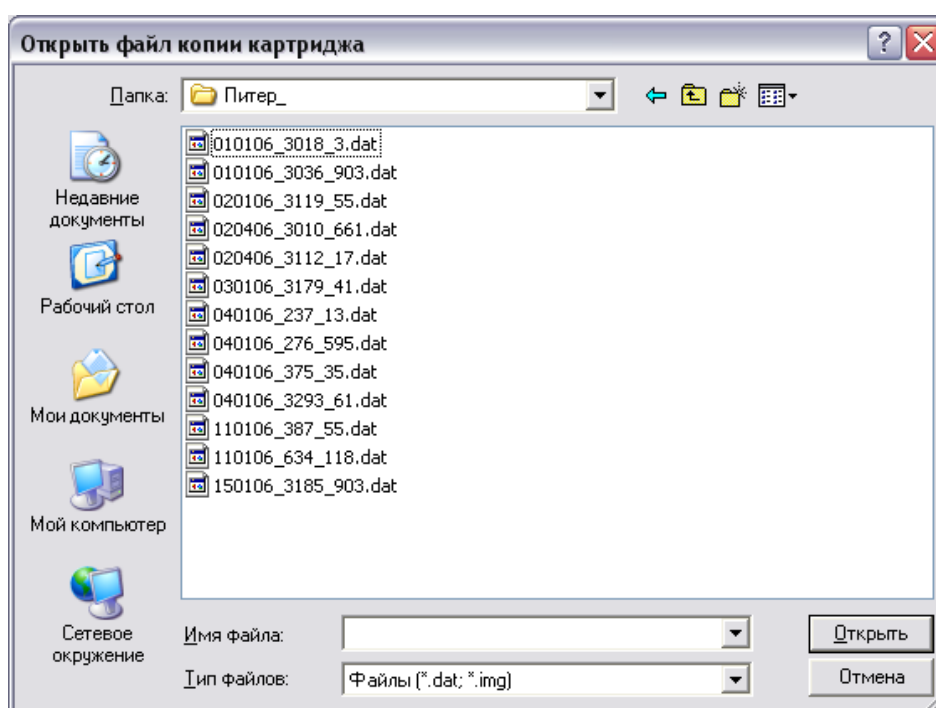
Открыть файл копии картриджа

Папка: Питер_

Недавние документы
Рабочий стол
Мои документы
Мой компьютер
Сетевое окружение

010106_3018_3.dat
010106_3036_903.dat
020106_3119_55.dat
020406_3010_661.dat
020406_3112_17.dat
030106_3179_41.dat
040106_237_13.dat
040106_276_595.dat
040106_375_35.dat
040106_3293_61.dat
110106_387_55.dat
110106_634_118.dat
150106_3185_903.dat

Имя файла:
Тип файлов: Файлы (*.dat; *.img)

Открыть
Отмена